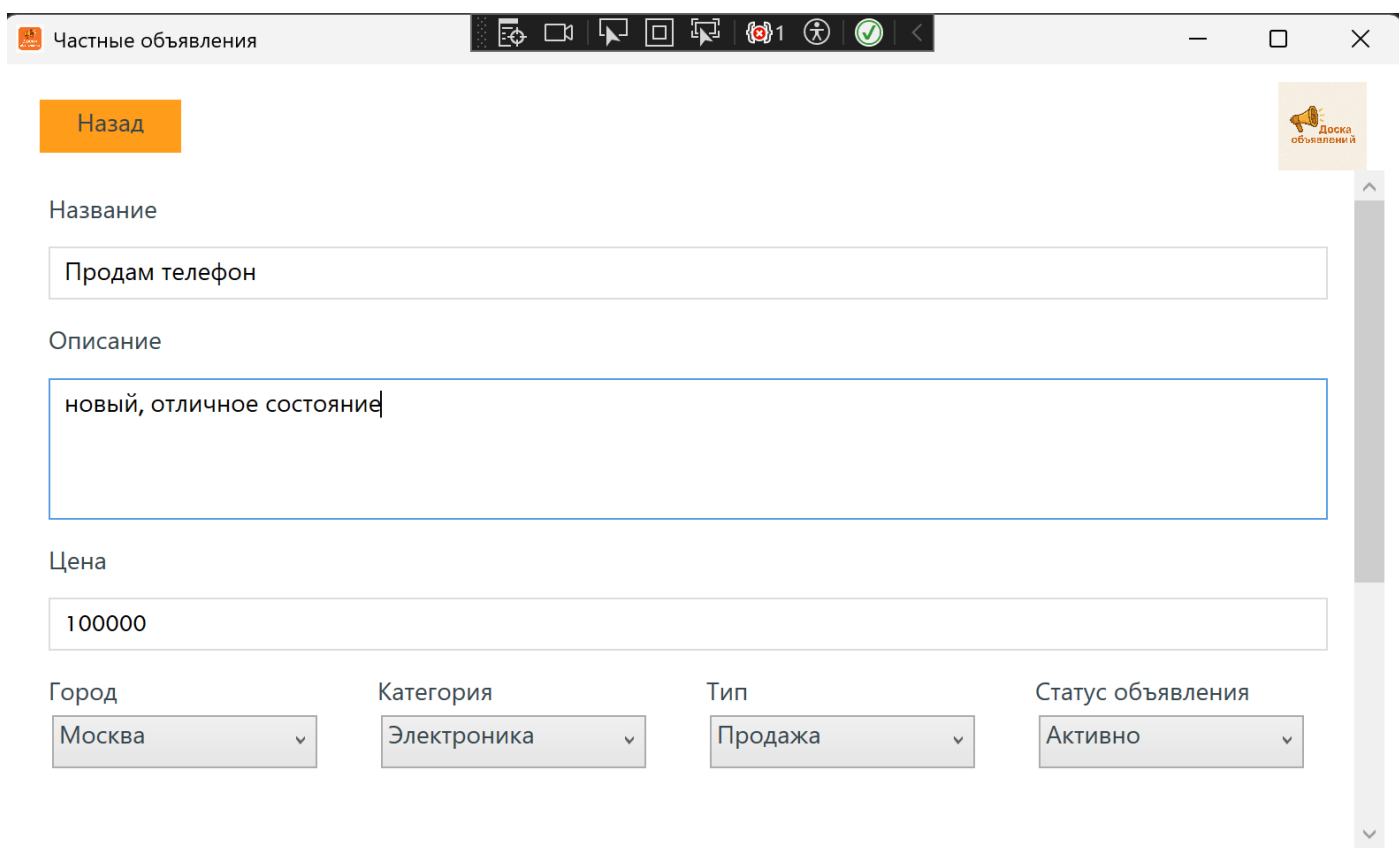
Частные объявления

1

Назад

Доска объявлений

Название

Продам телефон

Описание

новый, отличное состояние

Цена

100000

Город

Москва

Категория

Электроника

Тип

Продажа

Статус объявления

Активно